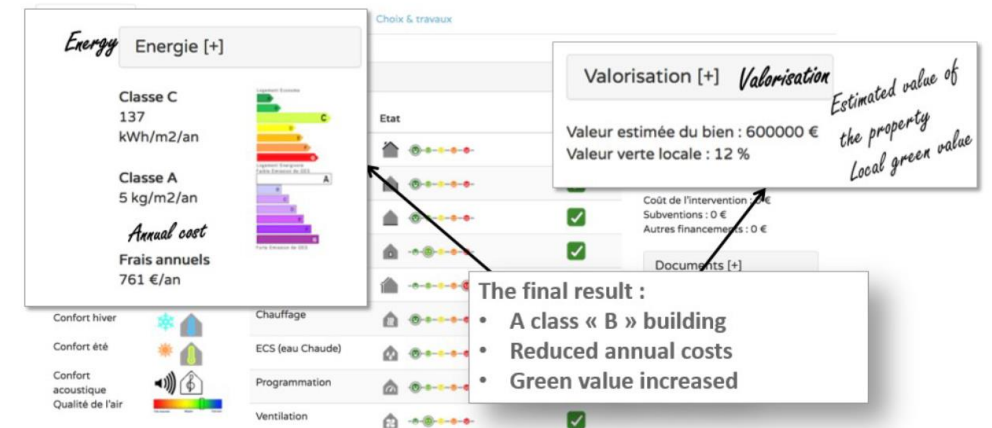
Energy

Energie [+]

Classe C
137
kWh/m2/an

C

Classe A
5 kg/m2/an

A

Annual cost

Frais annuels
761 €/an

Choix & travaux

Etat

Valorisation [+] Valorisation

Valeur estimée du bien : 600000 €
Valeur verte locale : 12 %

Estimated value of the property
Local green value

Coût de l'intervention : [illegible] €
Subventions : 0 €
Autres financements : 0 €

Documents [+]

Confort hiver

Confort été

Confort acoustique

Qualité de l'air

Chauffage

ECS (eau Chaude)

Programmation

Ventilation

The final result :
• A class « B » building
• Reduced annual costs
• Green value increased